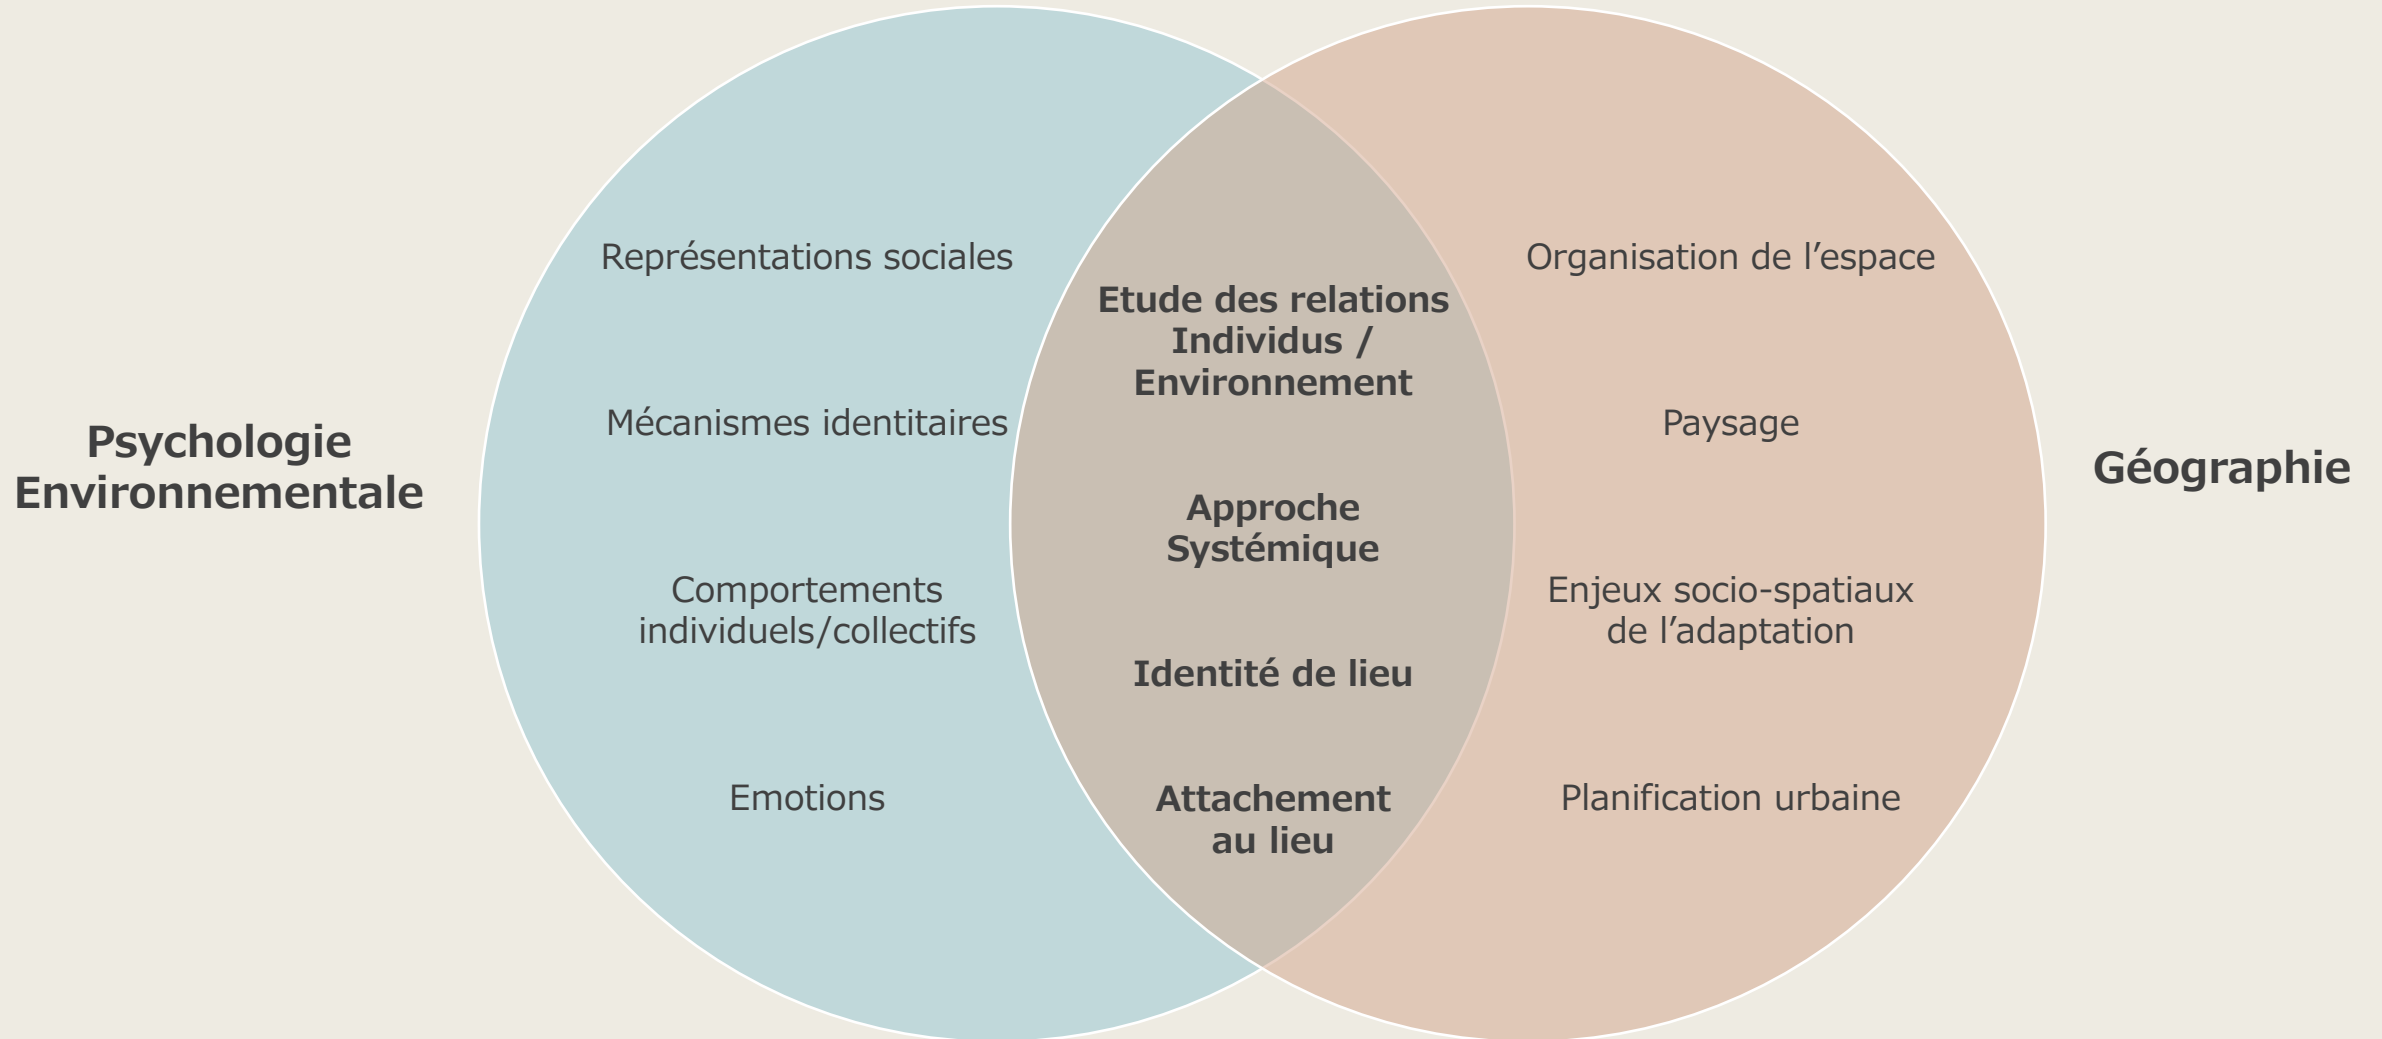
Psychologie Environnementale

Représentations sociales

Mécanismes identitaires

Comportements individuels/collectifs

Emotions

Etude des relations Individus / Environnement

Approche Systémique

Identité de lieu

Attachement au lieu

Organisation de l'espace

Paysage

Enjeux socio-spatiaux de l'adaptation

Planification urbaine

Géographie